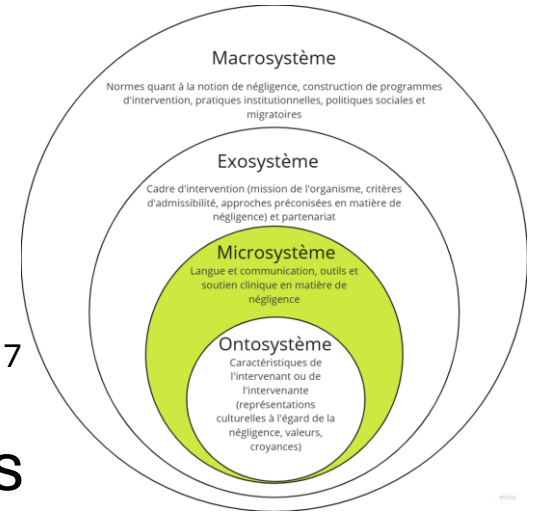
Macrosystème

Normes quant à la notion de négligence, construction de programmes d'intervention, pratiques institutionnelles, politiques sociales et migratoires

Exosystème

Cadre d'intervention (mission de l'organisme, critères d'admissibilité, approches préconisées en matière de négligence) et partenariat

Microsystème

Langue et communication, outils et soutien clinique en matière de négligence

Ontosystème

Caractéristiques de l'intervenant ou de l'intervenante (représentations culturelles à l'égard de la négligence, valeurs, croyances)

7

S

miro